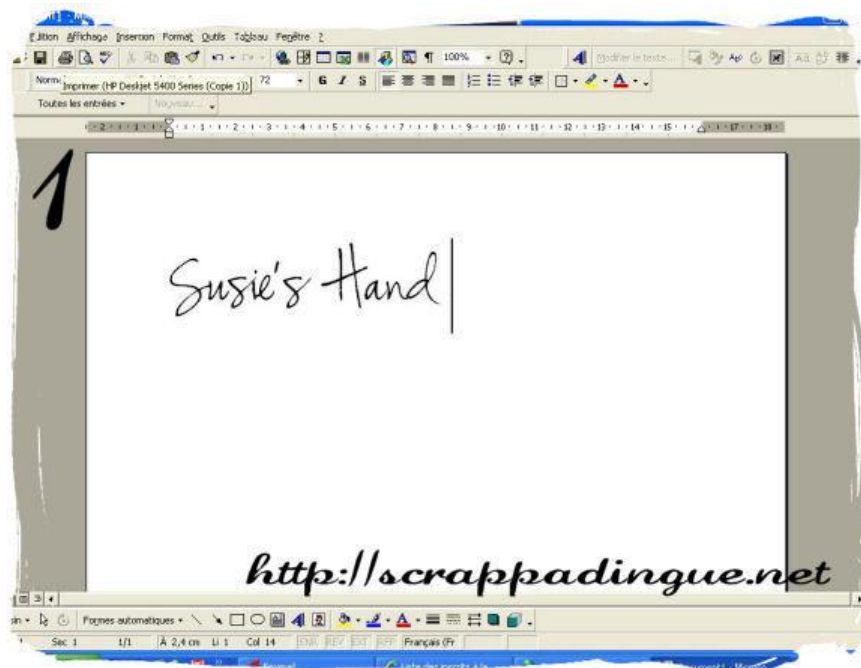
Édition Affichage Insertion Format Outils Tableau Fenêtre ?

100%

Modifier le texte...

Normal Imprimer (HP Deskjet 5400 Series (Copie 1)) 72 G I S

Toutes les entrées ▾ Nouveau...

1

Susie's Hand

http://scrappadingue.net

Formes automatiques ▾

Sec 1 1/1 À 2,4 cm Li 1 Col 14 ENR REV EXT RFP Français (Fr

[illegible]